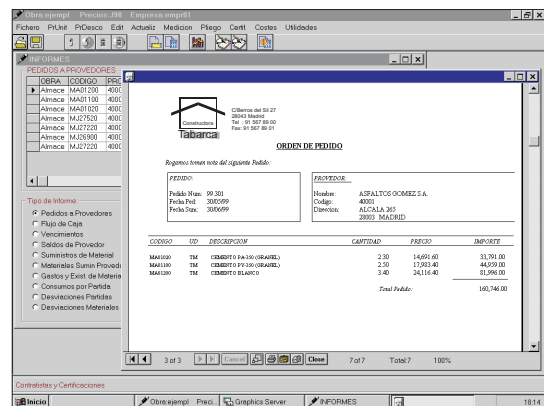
Obra:ejempl Precios:J98 Empresa:empr01

Fichero PrUnit PrDesco Edit Actualiz Medicion Pliego Certif Costes Utilidades

INFORMES

PEDIDOS A PROVEEDORES

| OBRA | CODIGO | PRO |
|---|---|---|
| Almace | MA01200 | 400 |
| Almace | MA01100 | 400 |
| Almace | MA01020 | 400 |
| Almace | MJ27520 | 400 |
| Almace | MJ27220 | 400 |
| Almace | MJ26900 | 400 |
| Almace | MJ27220 | 400 |

Tipo de Informe

Pedidos a Proveedores
Flujo de Caja
Vencimientos
Saldos de Proveedor
Suministros de Material
Materiales Sumin Provedi
Gastos y Exist.de Materia
Consumos por Partida
Desviaciones Partidas
Desviaciones Materiales

Constructora Tabarca

Cilleros del Sil 27
28043 Madrid
Tel. : 91 567 89 00
Fax: 91 567 89 01

ORDEN DE PEDIDO

Rogamos tomen nota del siguiente Pedido:

PEDIDO:

Pedido Num: 99.301
Fecha Ped: 30/05/99
Fecha Sum: 30/06/99

PROVEDOR:

Nombre: ASFALTOS GOMEZ S.A.
Codigo: 40001
Direccion: ALCALA 265
28003 MADRID

| CODIGO | UD | DESCRIPCION | CANTIDAD | PRECIO | IMPORTE |
|---|---|---|---|---|---|
| MA01020 | TM | CEMENTO PA-350 (GRANEL) | 2.30 | 14,691.60 | 33,791.00 |
| MA01100 | TM | CEMENTO PY-350 (GRANEL) | 2.50 | 17,933.40 | 44,939.00 |
| MA01200 | TM | CEMENTO BLANCO | 3.40 | 24,116.40 | 81,996.00 |
| | | | Total Pedido: | | 160,746.00 |

3 of 3 Cancel Close 7 of 7 Total:7 100%

Contratistas y Certificaciones

Inicio Obra:ejempl Preci... Graphics Server INFORMES 18:14